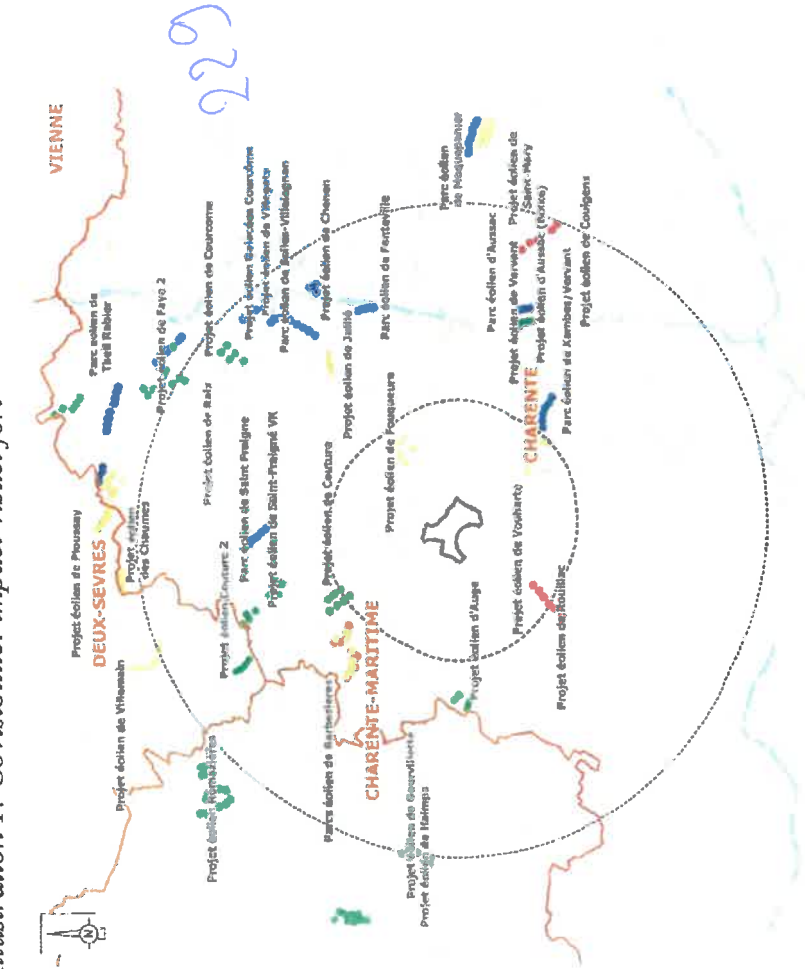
Illustration 1: Contexte éolien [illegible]

620

VIENNE
DEUX-SEVRES
CHARENTE-MARITIME
CHARENTE

N

Projet éolien de Plaussay
Projet éolien des Chaumes
Parc éolien de Theil Rabier
Projet éolien de Paye 2
Projet éolien de Courcome
Projet éolien Bois des Couvilles
Projet éolien de Villegats
Parc éolien de Salles-Villefagnan
Projet éolien de Chenon
Parc éolien de Fontenille
Parc éolien de Nanteuil
Projet éolien de Raix
Parc éolien de Saint Fraigne
Projet éolien de Saint-Fraigne VR
Projet éolien de Juillé
Projet éolien de Couture
Projet éolien de Fouqueure
Projet éolien Couture 2
Projet éolien de Villemain
Projet éolien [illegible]
Parcs éolien de Barbezières
Projet éolien d'Auge
Projet éolien de Vouharte
Projet éolien de Rouillac
Projet éolien de Gourvillette
Projet éolien de Haimps
Parc éolien d'Aussac
Parc éolien de Vervant
Projet éolien d'Aussac (Neoen)
Projet éolien de Saint-Mary
Parc éolien de Xambes/Vervant
Projet éolien de Coulgens